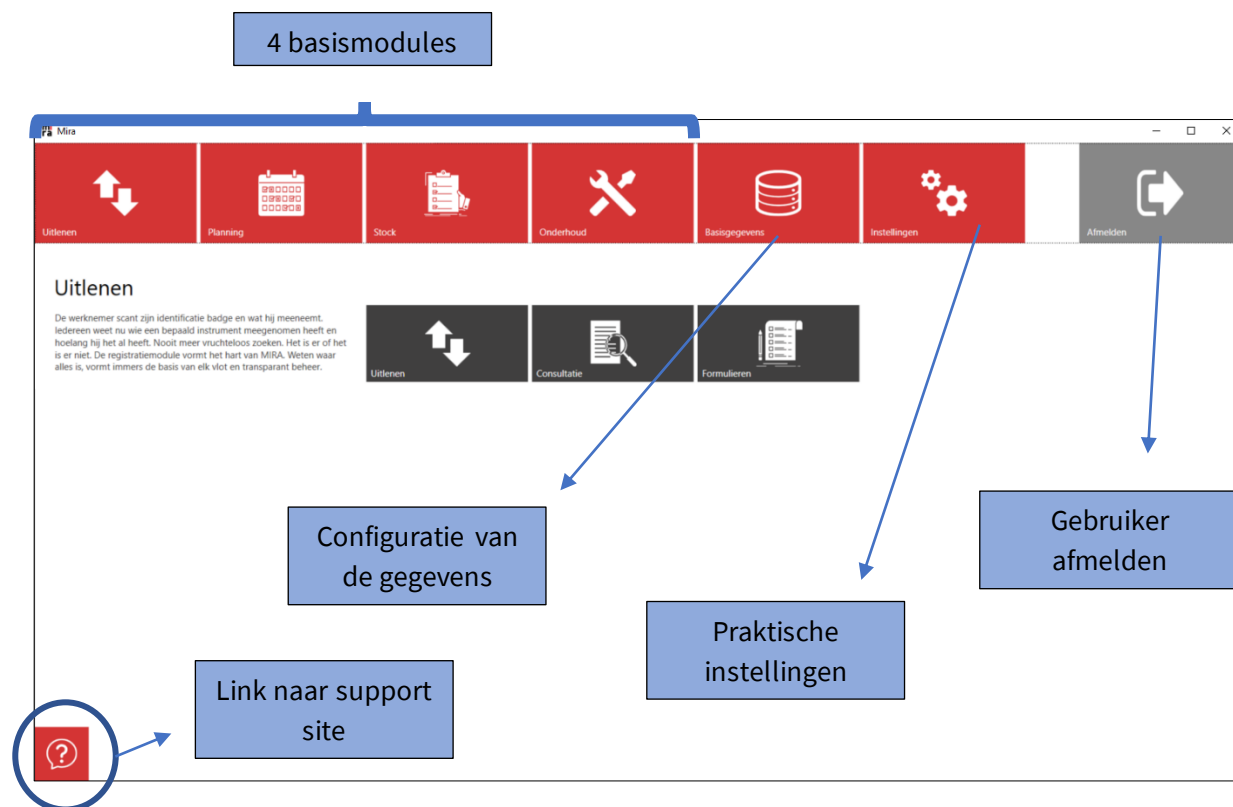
4 basismodules

Mira

Uitlenen

Planning

Stock

Onderhoud

Basisgegevens

Instellingen

Afmelden

Uitlenen

De werknemer scant zijn identificatie badge en wat hij meeneemt. Iedereen weet nu wie een bepaald instrument meegenomen heeft en hoelang hij het al heeft. Nooit meer vruchteloos zoeken. Het is er of het is er niet. De registratiemodule vormt het hart van MIRA. Weten waar alles is, vormt immers de basis van elk vlot en transparant beheer.

Uitlenen

Consultatie

Formulieren

Configuratie van de gegevens

Praktische instellingen

Gebruiker afmelden

Link naar support site